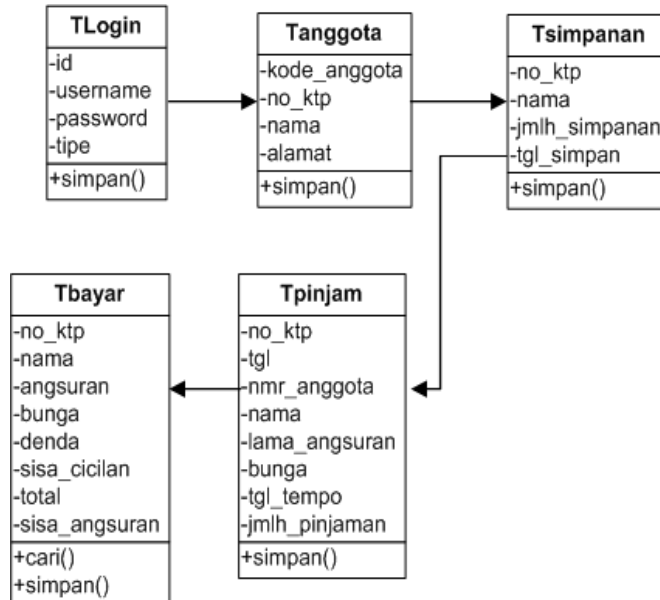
TLogin
-id
-username
-password
-tipe
+simpan()

Tanggota
-kode_anggota
-no_ktp
-nama
-alamat
+simpan()

Tsimpanan
-no_ktp
-nama
-jmlh_simpanan
-tgl_simpan
+simpan()

Tbayar
-no_ktp
-nama
-angsuran
-bunga
-denda
-sisa_cicilan
-total
-sisa_angsuran
+cari()
+simpan()

Tpinjam
-no_ktp
-tgl
-nmr_anggota
-nama
-lama_angsuran
-bunga
-tgl_tempo
-jmlh_pinjaman
+simpan()